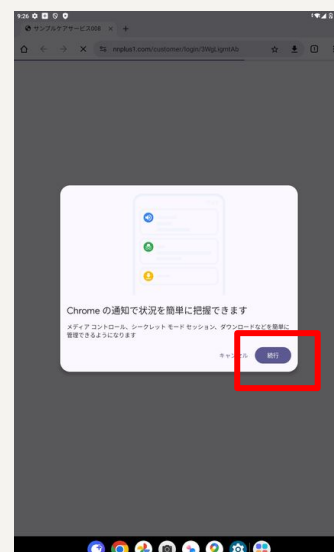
9:26

サンプルテクアサービスthe ×  +

replus1.com/customer/login/39IgLignIAb

Chrome の通知で状況を簡単に把握できます

メディア コントロール、シークレット モード セッション、ダウンロードなどを簡単に管理できるようになります

キャンセル

続行